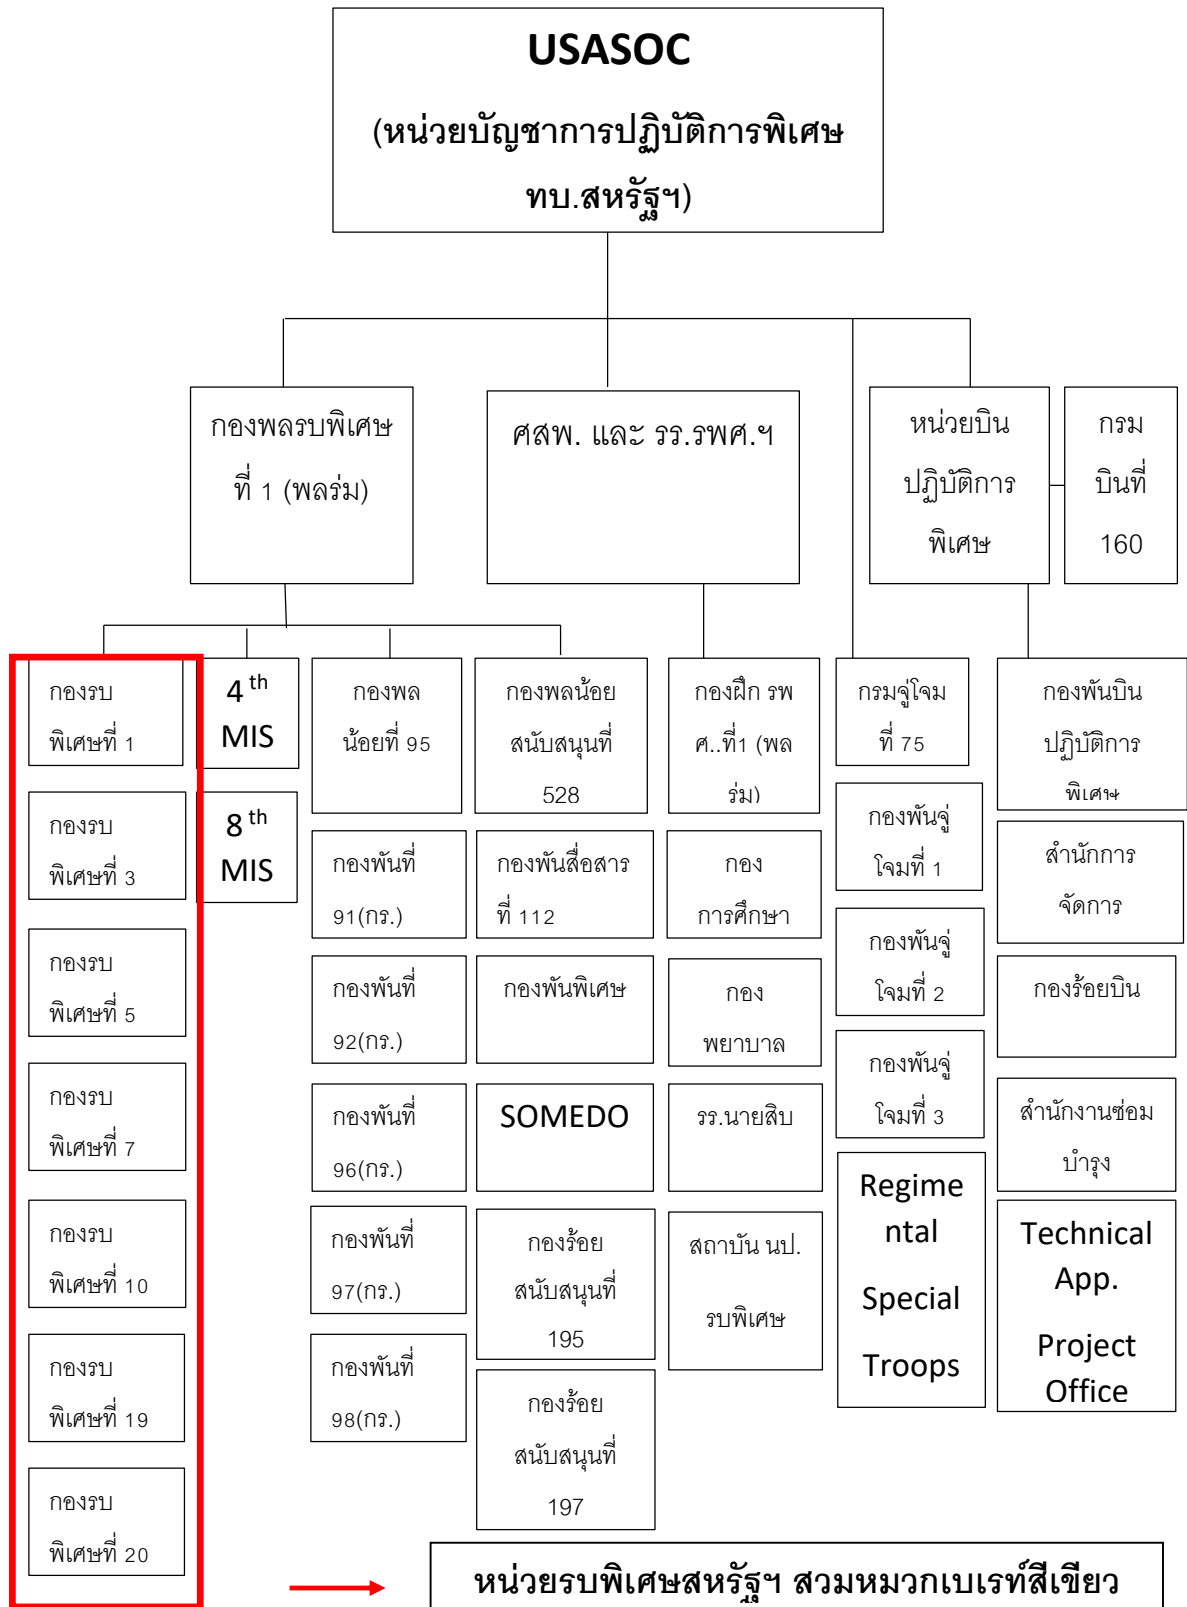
USASOC
(หน่วยบัญชาการปฏิบัติการพิเศษ ทบ.สหรัฐฯ)

กองพลรบพิเศษที่ 1 (พลร่ม)

ศสพ. และ รร.รพศ.ฯ

หน่วยบินปฏิบัติการพิเศษ

กรมบินที่ 160

กองรบพิเศษที่ 1

กองรบพิเศษที่ 3

กองรบพิเศษที่ 5

กองรบพิเศษที่ 7

กองรบพิเศษที่ 10

กองรบพิเศษที่ 19

กองรบพิเศษที่ 20

4 th MIS

8 th MIS

กองพลน้อยที่ 95

กองพันที่ 91(กร.)

กองพันที่ 92(กร.)

กองพันที่ 96(กร.)

กองพันที่ 97(กร.)

กองพันที่ 98(กร.)

กองพลน้อยสนับสนุนที่ 528

กองพันสื่อสารที่ 112

กองพันพิเศษ

SOMEDO

กองร้อยสนับสนุนที่ 195

กองร้อยสนับสนุนที่ 197

กองฝึก รพศ..ที่1 (พลร่ม)

กองการศึกษา

กองพยาบาล

รร.นายสิบ

สถาบัน นป.รบพิเศษ

กรมจู่โจมที่ 75

กองพันจู่โจมที่ 1

กองพันจู่โจมที่ 2

กองพันจู่โจมที่ 3

Regimental Special Troops

กองพันบินปฏิบัติการพิเศษ

สำนักการจัดการ

กองร้อยบิน

สำนักงานซ่อมบำรุง

Technical App. Project Office

หน่วยรบพิเศษสหรัฐฯ สวมหมวกเบเรท์สีเขียว